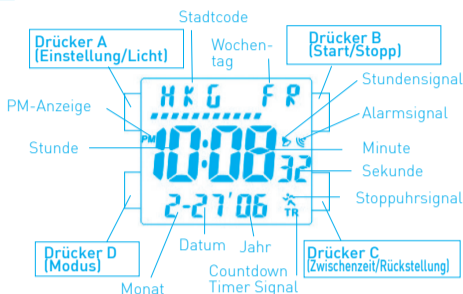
Stadtcode

Drücker A (Einstellung/Licht)

Wochentag

Drücker B (Start/Stopp)

Stundensignal

HKG FR

PM-Anzeige

Alarmsignal

PM

10:08

Stunde

Minute

32

Sekunde

Stoppuhrsignal

2-27'06

TR

Drücker D (Modus)

Datum

Jahr

Drücker C (Zwischenzeit/Rückstellung)

Monat

Countdown Timer Signal